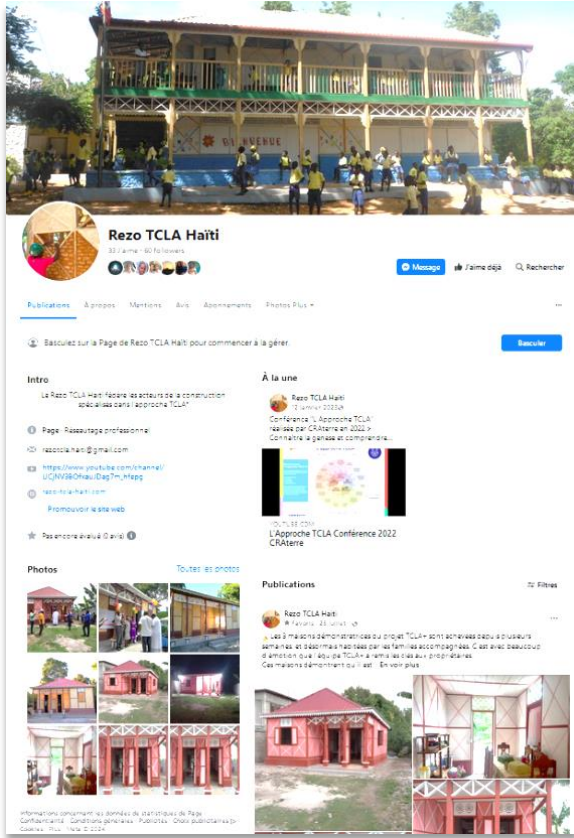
BIENVENUE

Rezo TCLA Haïti

33 J'aime · 60 followers

Message J'aime déjà Rechercher

Publications À propos Mentions Avis Abonnements Photos Plus ▾ ···

Basculez sur la Page de Rezo TCLA Haïti pour commencer à la gérer. Basculer

Intro

Le Rezo TCLA Haïti fédère les acteurs de la construction spécialisés dans l'approche TCLA*

Page · Réseautage professionnel

rezotcla.haiti@gmail.com

https://www.youtube.com/channel/UCjNV98Ofxau/Dag7m_hfepg

rezotcla-haiti.com

Promouvoir le site web

Pas encore évalué (0 avis)

À la une

Rezo TCLA Haïti
2 janvier 2023

Conférence "L'Approche TCLA" réalisée par CRAterre en 2022 > Connaitre la genèse et comprendre...

YOUTU.BE.COM
L'Approche TCLA Conférence 2022 CRAterre

Photos Toutes les photos

Publications Filtres

Rezo TCLA Haïti
9 février · 23 juillet

Les 8 maisons démonstratrices du projet TCLA+ sont achevées depuis plusieurs semaines et désormais habitées par les familles accompagnées. C'est avec beaucoup d'émotion que l'équipe TCLA+ a remis les clés aux propriétaires. Ces maisons démontrent qu'il est... En voir plus

Informations concernant les données de statistiques de Page · Confidentialité · Conditions générales · Publicités · Choix publicitaires · Cookies · Plus · Meta © 2024